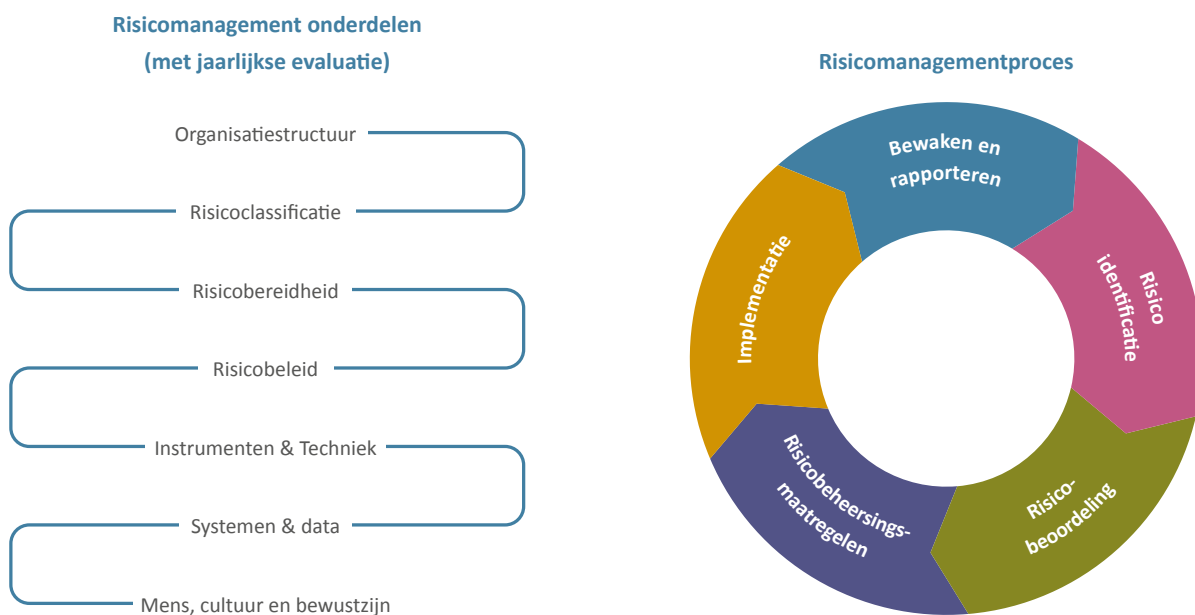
Risicomanagement onderdelen
(met jaarlijkse evaluatie)

Organisatiestructuur

Risicoclassificatie

Risicobereidheid

Risicobeleid

Instrumenten & Techniek

Systemen & data

Mens, cultuur en bewustzijn

Risicomanagementproces

Bewaken en rapporteren

Risico identificatie

Risico-beoordeling

Risicobeheersings-maatregelen

Implementatie